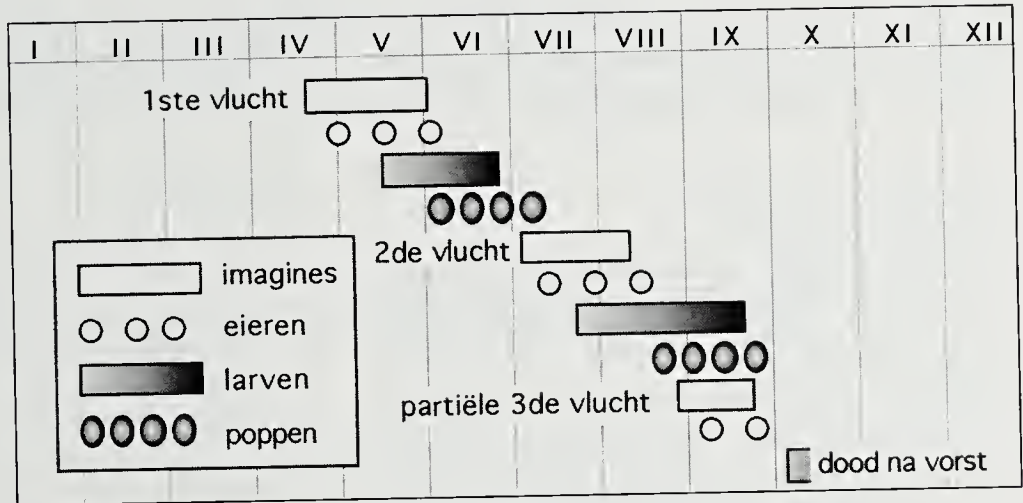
| I | II | III | IV | V | VI | VII | VIII | IX | X | XI | XII |
|---|---|---|---|---|---|---|---|---|---|---|---|

1ste vlucht

2de vlucht

partiële 3de vlucht

imagines
eieren
larven
poppen

dood na vorst